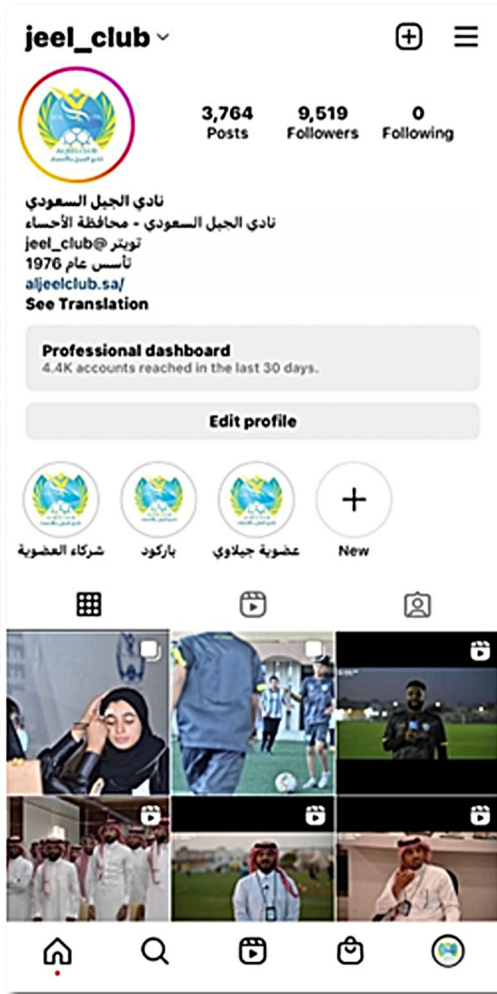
jeel_club

3,764
Posts

9,519
Followers

0
Following

نادي الجيل السعودي
نادي الجيل السعودي - محافظة الأحساء
تويتر jeel_club@
تأسس عام 1976
aljeelclub.sa/
See Translation

Professional dashboard
4.4K accounts reached in the last 30 days.

Edit profile

شركاء العضوية
باركود
عضوية جيلاوي
New